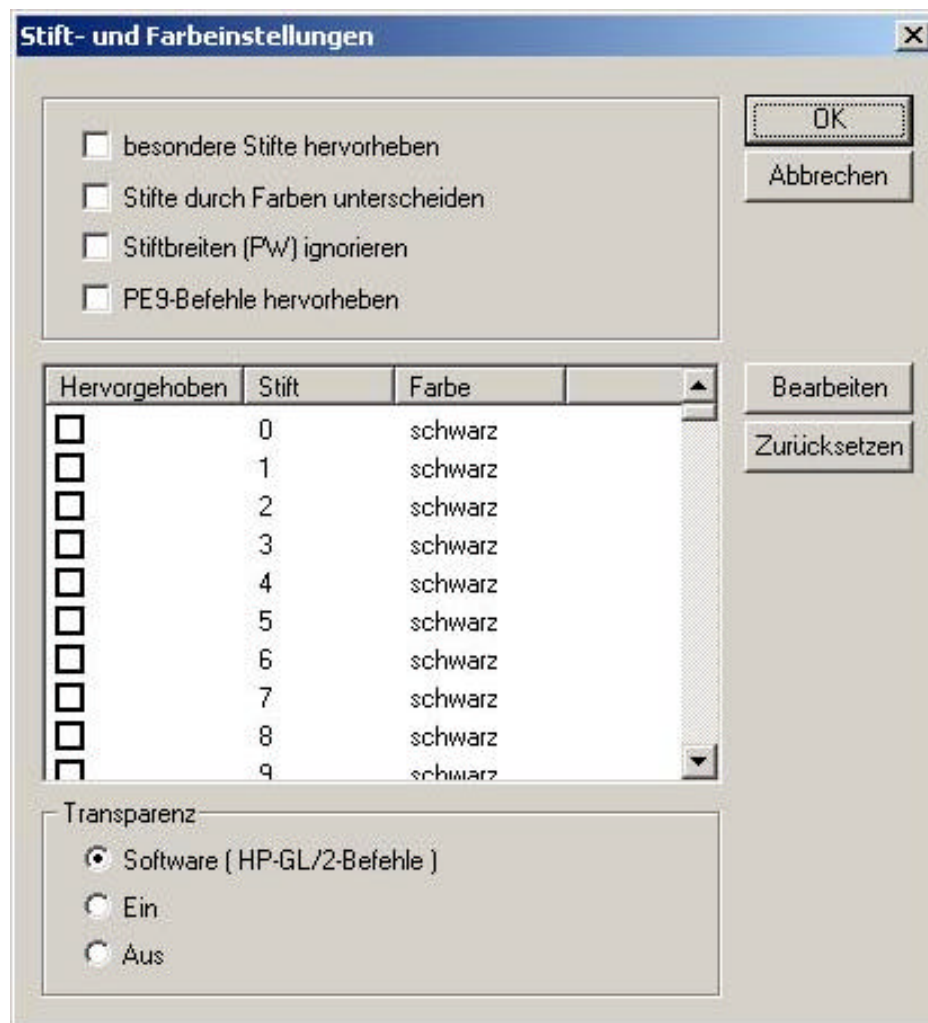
Stift- und Farbeinstellungen

×

OK

Abbrechen

besondere Stifte hervorheben

Stifte durch Farben unterscheiden

Stiftbreiten (PW) ignorieren

PE9-Befehle hervorheben

| Hervorgehoben | Stift | Farbe |
|---|---|---|
| | 0 | schwarz |
| | 1 | schwarz |
| | 2 | schwarz |
| | 3 | schwarz |
| | 4 | schwarz |
| | 5 | schwarz |
| | 6 | schwarz |
| | 7 | schwarz |
| | 8 | schwarz |
| | 9 | schwarz |

Bearbeiten

Zurücksetzen

Transparenz

Software ( HP-GL/2-Befehle )

Ein

Aus